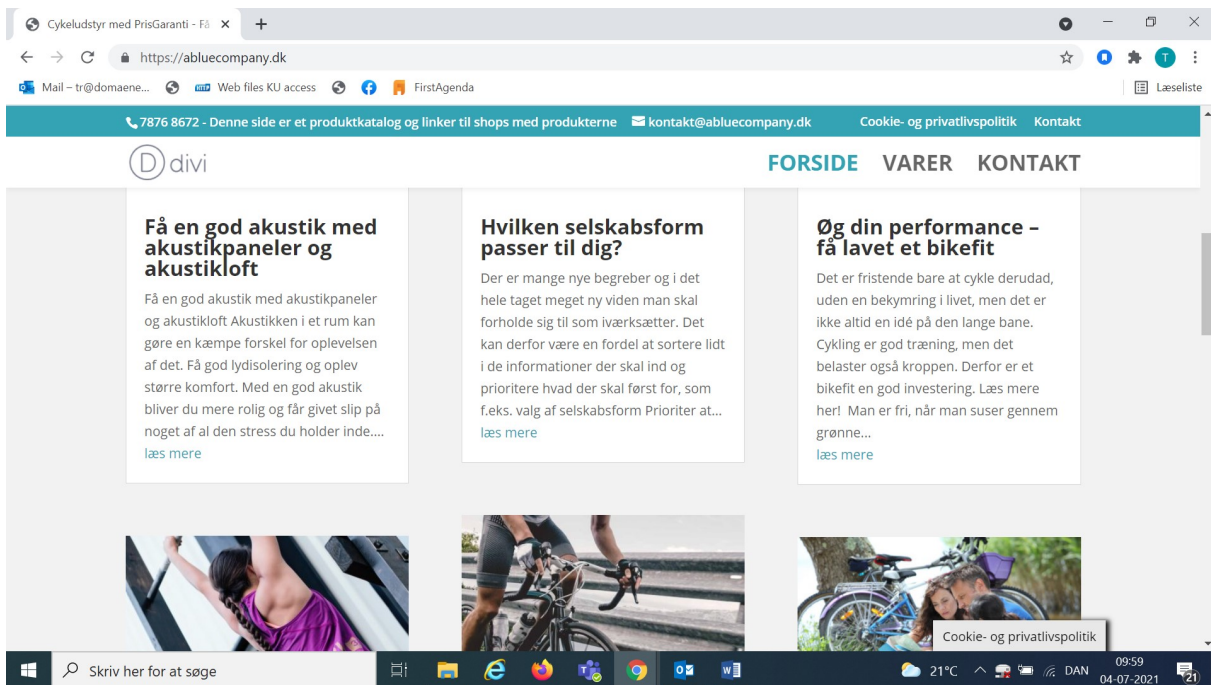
Cykeludstyr med PrisGaranti - Få ×
+
https://abluecompany.dk
Mail – tr@domaene... Web files KU access FirstAgenda
Læseliste

7876 8672 - Denne side er et produktkatalog og linker til shops med produkterne kontakt@abluecompany.dk Cookie- og privatlivspolitik Kontakt

D divi
FORSIDE VARER KONTAKT

Få en god akustik med akustikpaneler og akustikloft

Få en god akustik med akustikpaneler og akustikloft Akustikken i et rum kan gøre en kæmpe forskel for oplevelsen af det. Få god lydisolering og oplev større komfort. Med en god akustik bliver du mere rolig og får givet slip på noget af al den stress du holder inde....
læs mere

Hvilken selskabsform passer til dig?

Der er mange nye begreber og i det hele taget meget ny viden man skal forholde sig til som iværksætter. Det kan derfor være en fordel at sortere lidt i de informationer der skal ind og prioritere hvad der skal først for, som f.eks. valg af selskabsform Prioriter at...
læs mere

Øg din performance – få lavet et bikefit

Det er fristende bare at cykle derudad, uden en bekymring i livet, men det er ikke altid en idé på den lange bane. Cykling er god træning, men det belaster også kroppen. Derfor er et bikefit en god investering. Læs mere her! Man er fri, når man suser gennem grønne...
læs mere

Cookie- og privatlivspolitik

Skriv her for at søge
21°C DAN 09:59 04-07-2021 21